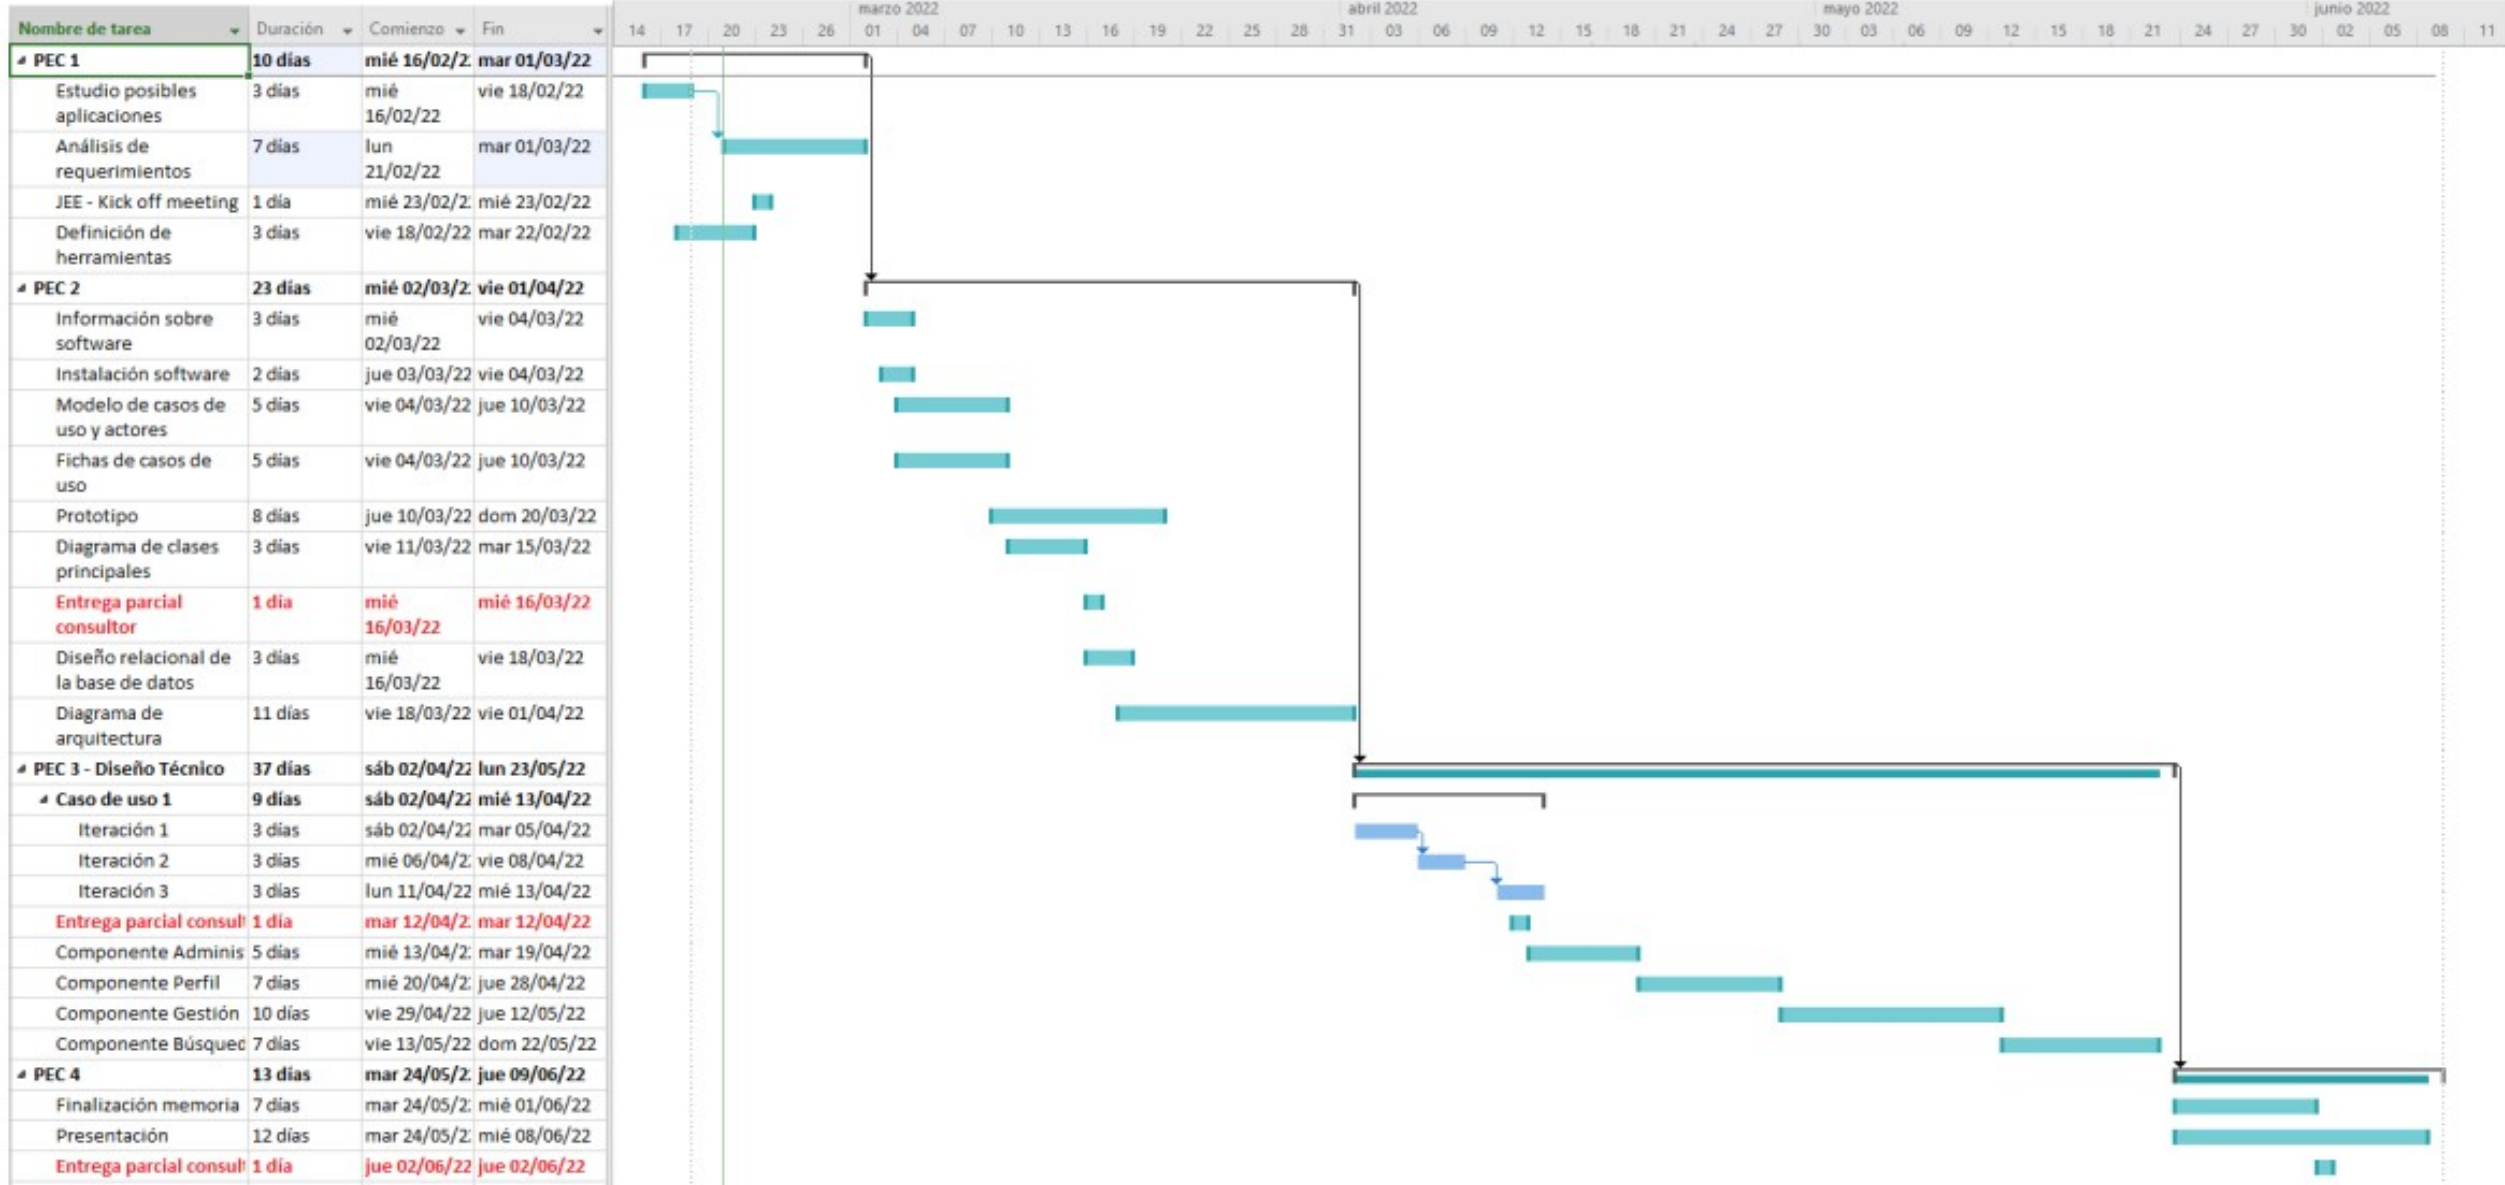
| Nombre de tarea | Duración | Comienzo | Fin |
|---|---|---|---|
| PEC 1 | 10 días | mié 16/02/2: | mar 01/03/22 |
| Estudio posibles aplicaciones | 3 días | mié 16/02/22 | vie 18/02/22 |
| Análisis de requerimientos | 7 días | lun 21/02/22 | mar 01/03/22 |
| JEE - Kick off meeting | 1 día | mié 23/02/2: | mié 23/02/22 |
| Definición de herramientas | 3 días | vie 18/02/22 | mar 22/02/22 |
| PEC 2 | 23 días | mié 02/03/2: | vie 01/04/22 |
| Información sobre software | 3 días | mié 02/03/22 | vie 04/03/22 |
| Instalación software | 2 días | jue 03/03/22 | vie 04/03/22 |
| Modelo de casos de uso y actores | 5 días | vie 04/03/22 | jue 10/03/22 |
| Fichas de casos de uso | 5 días | vie 04/03/22 | jue 10/03/22 |
| Prototipo | 8 días | jue 10/03/22 | dom 20/03/22 |
| Diagrama de clases principales | 3 días | vie 11/03/22 | mar 15/03/22 |
| Entrega parcial consultor | 1 día | mié 16/03/22 | mié 16/03/22 |
| Diseño relacional de la base de datos | 3 días | mié 16/03/22 | vie 18/03/22 |
| Diagrama de arquitectura | 11 días | vie 18/03/22 | vie 01/04/22 |
| PEC 3 - Diseño Técnico | 37 días | sáb 02/04/2: | lun 23/05/22 |
| Caso de uso 1 | 9 días | sáb 02/04/2: | mié 13/04/22 |
| Iteración 1 | 3 días | sáb 02/04/2: | mar 05/04/22 |
| Iteración 2 | 3 días | mié 06/04/2: | vie 08/04/22 |
| Iteración 3 | 3 días | lun 11/04/22 | mié 13/04/22 |
| Entrega parcial consul | 1 día | mar 12/04/2: | mar 12/04/22 |
| Componente Adminis | 5 días | mié 13/04/2: | mar 19/04/22 |
| Componente Perfil | 7 días | mié 20/04/2: | jue 28/04/22 |
| Componente Gestión | 10 días | vie 29/04/22 | jue 12/05/22 |
| Componente Búsqued | 7 días | vie 13/05/22 | dom 22/05/22 |
| PEC 4 | 13 días | mar 24/05/2: | jue 09/06/22 |
| Finalización memoria | 7 días | mar 24/05/2: | mié 01/06/22 |
| Presentación | 12 días | mar 24/05/2: | mié 08/06/22 |
| Entrega parcial consul | 1 día | jue 02/06/22 | jue 02/06/22 |

marzo 2022 abril 2022 mayo 2022 junio 2022
14 17 20 23 26 01 04 07 10 13 16 19 22 25 28 31 03 06 09 12 15 18 21 24 27 30 03 06 09 12 15 18 21 24 27 30 02 05 08 11